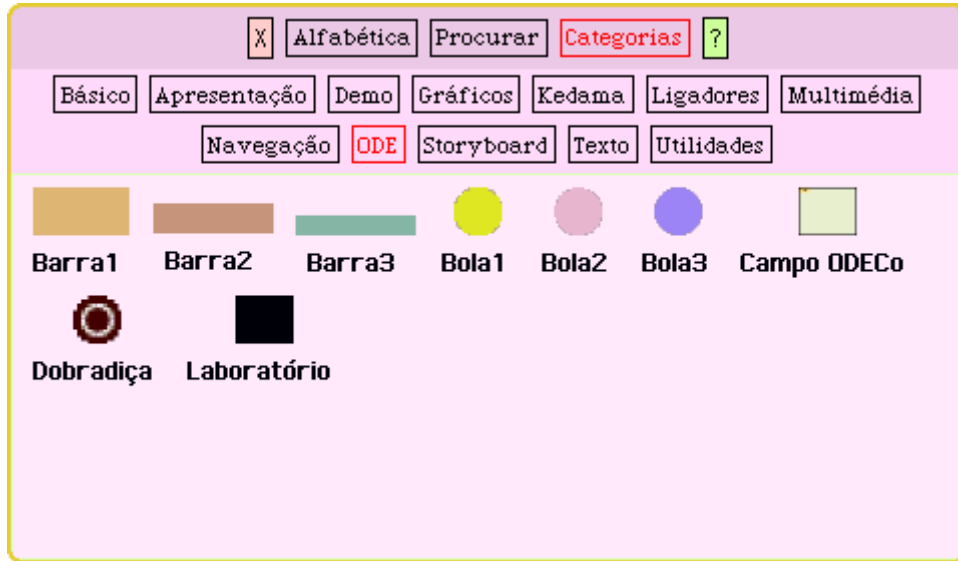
X Alfabética Procurar Categorias ?

Básico Apresentação Demo Gráficos Kedama Ligadores Multimédia
Navegação ODE Storyboard Texto Utilidades

Barra1 Barra2 Barra3 Bola1 Bola2 Bola3 Campo ODECo
Dobradiça Laboratório